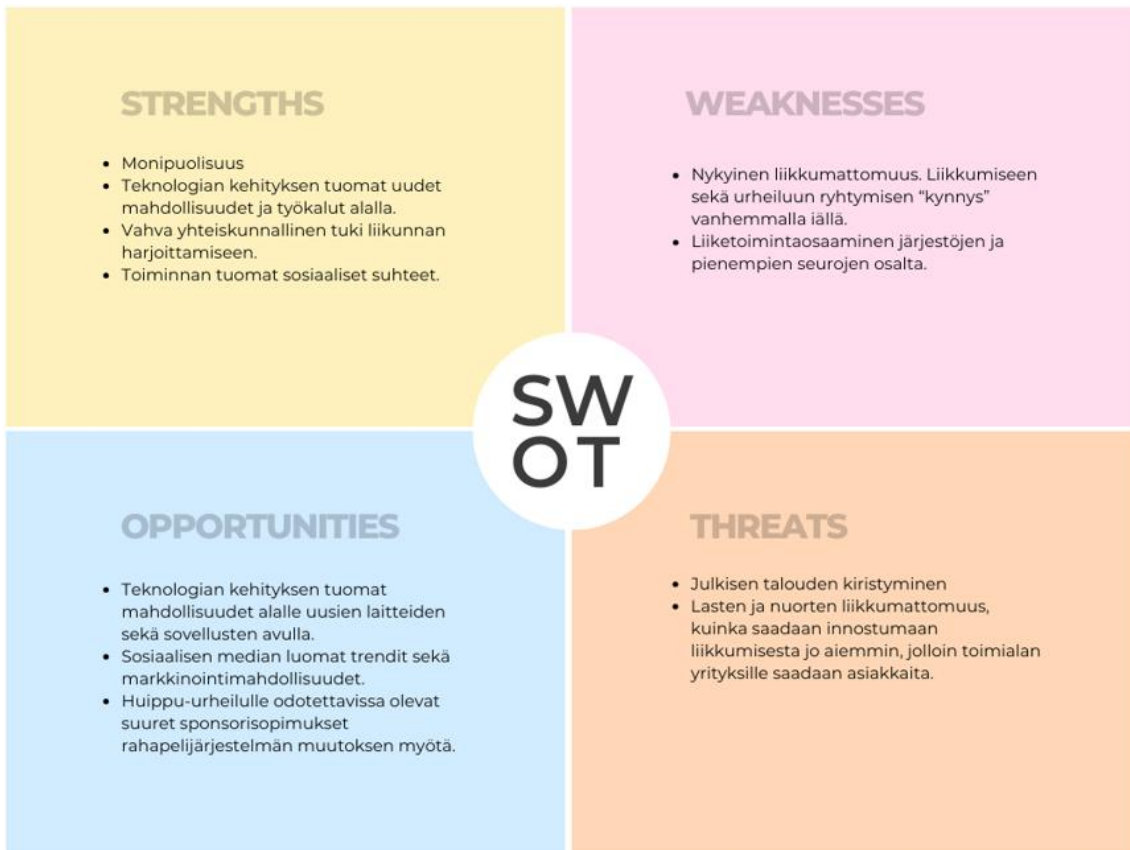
STRENGTHS

- Monipuolisuus
- Teknologian kehityksen tuomat uudet mahdollisuudet ja työkalut alalla.
- Vahva yhteiskunnallinen tuki liikunnan harjoittamiseen.
- Toiminnan tuomat sosiaaliset suhteet.

WEAKNESSES

- Nykyinen liikkumattomuus. Liikkumiseen sekä urheiluun ryhtymisen "kynnys" vanhemmalla iällä.
- Liiketoimintaosaaminen järjestöjen ja pienempien seurojen osalta.

SW
OT

OPPORTUNITIES

- Teknologian kehityksen tuomat mahdollisuudet alalle uusien laitteiden sekä sovellusten avulla.
- Sosiaalisen median luomat trendit sekä markkinointimahdollisuudet.
- Huippu-urheilulle odotettavissa olevat suuret sponsorisopimukset rahapelijärjestelmän muutoksen myötä.

THREATS

- Julkisen talouden kiristyminen
- Lasten ja nuorten liikkumattomuus, kuinka saadaan innostumaan liikkumisesta jo aiemmin, jolloin toimialan yrityksille saadaan asiakkaita.